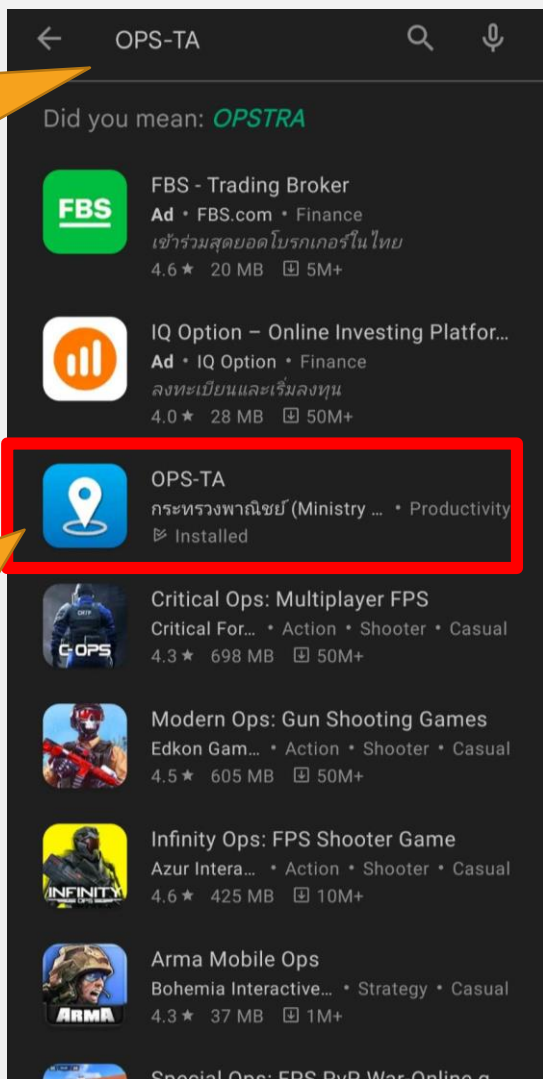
OPS-TA

Did you mean: OPSTRA

FBS
FBS - Trading Broker
Ad • FBS.com • Finance
เข้าร่วมสุดยอดโบรกเกอร์ในไทย
4.6 ★ 20 MB 5M+

IQ Option – Online Investing Platfor...
Ad • IQ Option • Finance
ลงทะเบียนและเริ่มลงทุน
4.0 ★ 28 MB 50M+

OPS-TA
กระทรวงพาณิชย์ (Ministry ... • Productivity
Installed

C-OPS
Critical Ops: Multiplayer FPS
Critical For... • Action • Shooter • Casual
4.3 ★ 698 MB 50M+

Modern Ops: Gun Shooting Games
Edkon Gam... • Action • Shooter • Casual
4.5 ★ 605 MB 50M+

INFINITY OPS
Infinity Ops: FPS Shooter Game
Azur Intera... • Action • Shooter • Casual
4.6 ★ 425 MB 10M+

ARMA
Arma Mobile Ops
Bohemia Interactive... • Strategy • Casual
4.3 ★ 37 MB 1M+

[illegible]